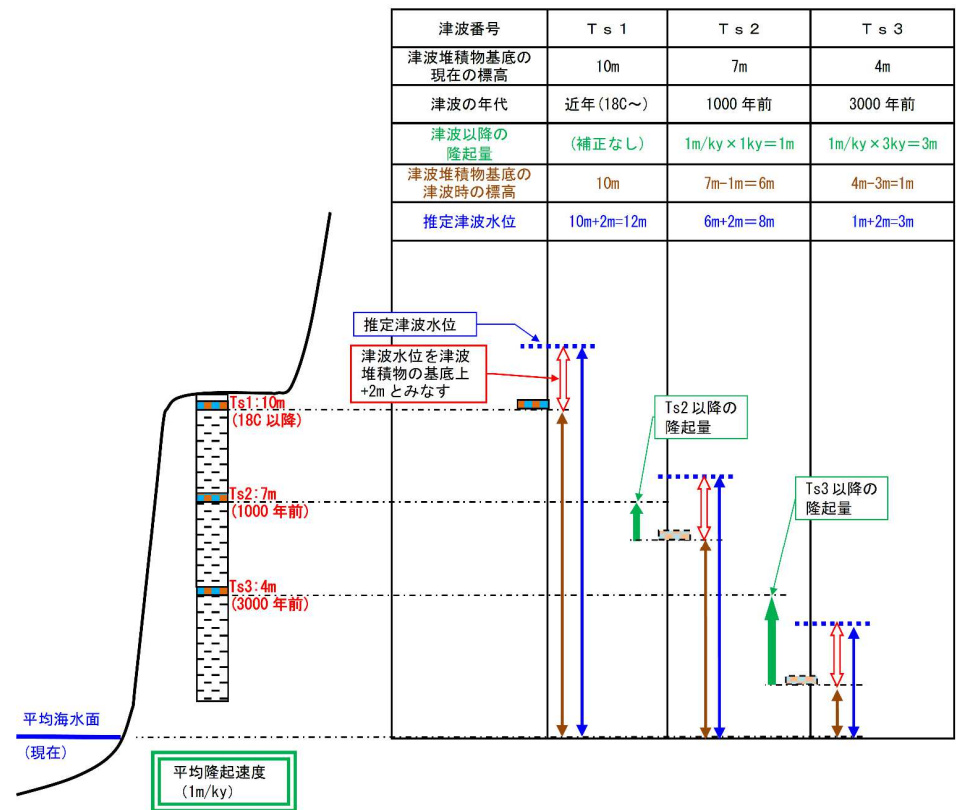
| 津波番号 | Ｔｓ１ | Ｔｓ２ | Ｔｓ３ |
|---|---|---|---|
| 津波堆積物基底の現在の標高 | 10m | 7m | 4m |
| 津波の年代 | 近年(18C～) | 1000 年前 | 3000 年前 |
| 津波以降の隆起量 | (補正なし) | 1m/ky×1ky＝1m | 1m/ky×3ky＝3m |
| 津波堆積物基底の津波時の標高 | 10m | 7m−1m＝6m | 4m−3m＝1m |
| 推定津波水位 | 10m+2m＝12m | 6m+2m＝8m | 1m+2m＝3m |

推定津波水位

津波水位を津波堆積物の基底上+2m とみなす

Ts1:10m
(18C 以降)

Ts2 以降の隆起量

Ts2:7m
(1000 年前)

Ts3 以降の隆起量

Ts3:4m
(3000 年前)

平均海水面
(現在)

平均隆起速度
(1m/ky)